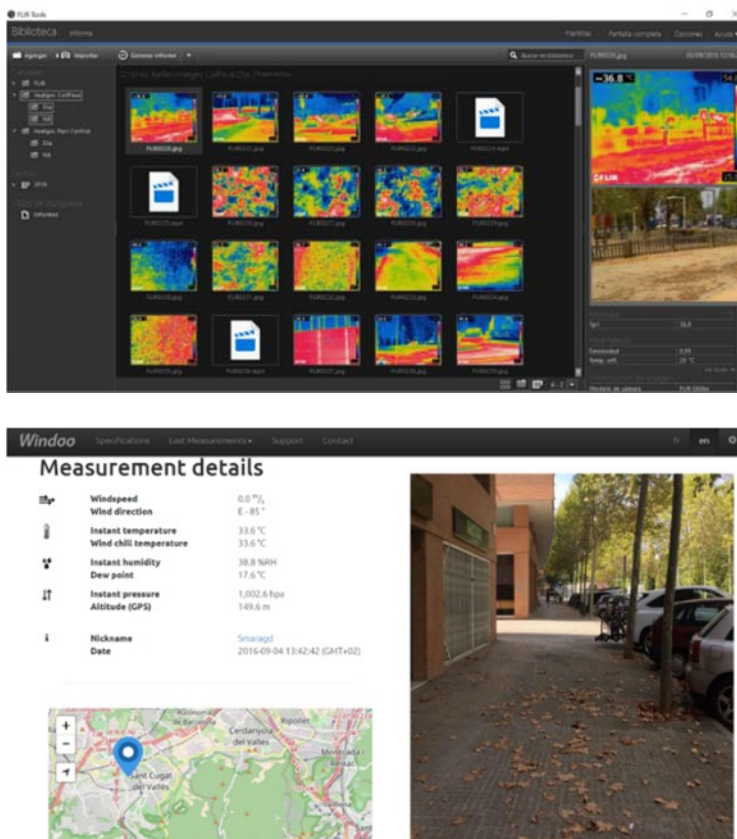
FLIR Tools

Biblioteca Informe

Plantillas Pantalla completa Opciones Ayuda

Agregar Importar Generar informes

Buscar en biblioteca

FLIR

Imatges CellFlora

Dia

Nit

Imatges Parc Central

Dia

Nit

2016

Informes

FLIR0220.jpg

FLIR0221.jpg

FLIR0222.jpg

FLIR0223.jpg

FLIR0224.mp4

FLIR0225.mp4

FLIR0226.jpg

FLIR0227.jpg

FLIR0228.jpg

FLIR0229.jpg

FLIR0230.jpg

FLIR0231.jpg

FLIR0232.jpg

FLIR0233.jpg

FLIR0234.jpg

FLIR0235.jpg

FLIR0236.mp4

FLIR0237.jpg

FLIR0238.jpg

FLIR0239.jpg

36.8 °C

FLIR

Sp1 36.8

Emisividad 0.95

Temp. refl. 20 °C

Modelo de cámara FLIR E60bx

Windoo Specifications Last Measurements Support Contact fr en

Measurement details

Windspeed 0.0 m/s
Wind direction E - 85 °

Instant temperature 33.6 °C
Wind chill temperature 33.6 °C

Instant humidity 38.8 %RH
Dew point 17.6 °C

Instant pressure 1,002.6 hpa
Altitude (GPS) 149.6 m

Nickname Smaragd
Date 2016-09-04 13:42:42 (GMT+02)

+
−

Ripollet

Cerdanyola del Vallès

Sant Cugat del Vallès

Montcada i Reixac